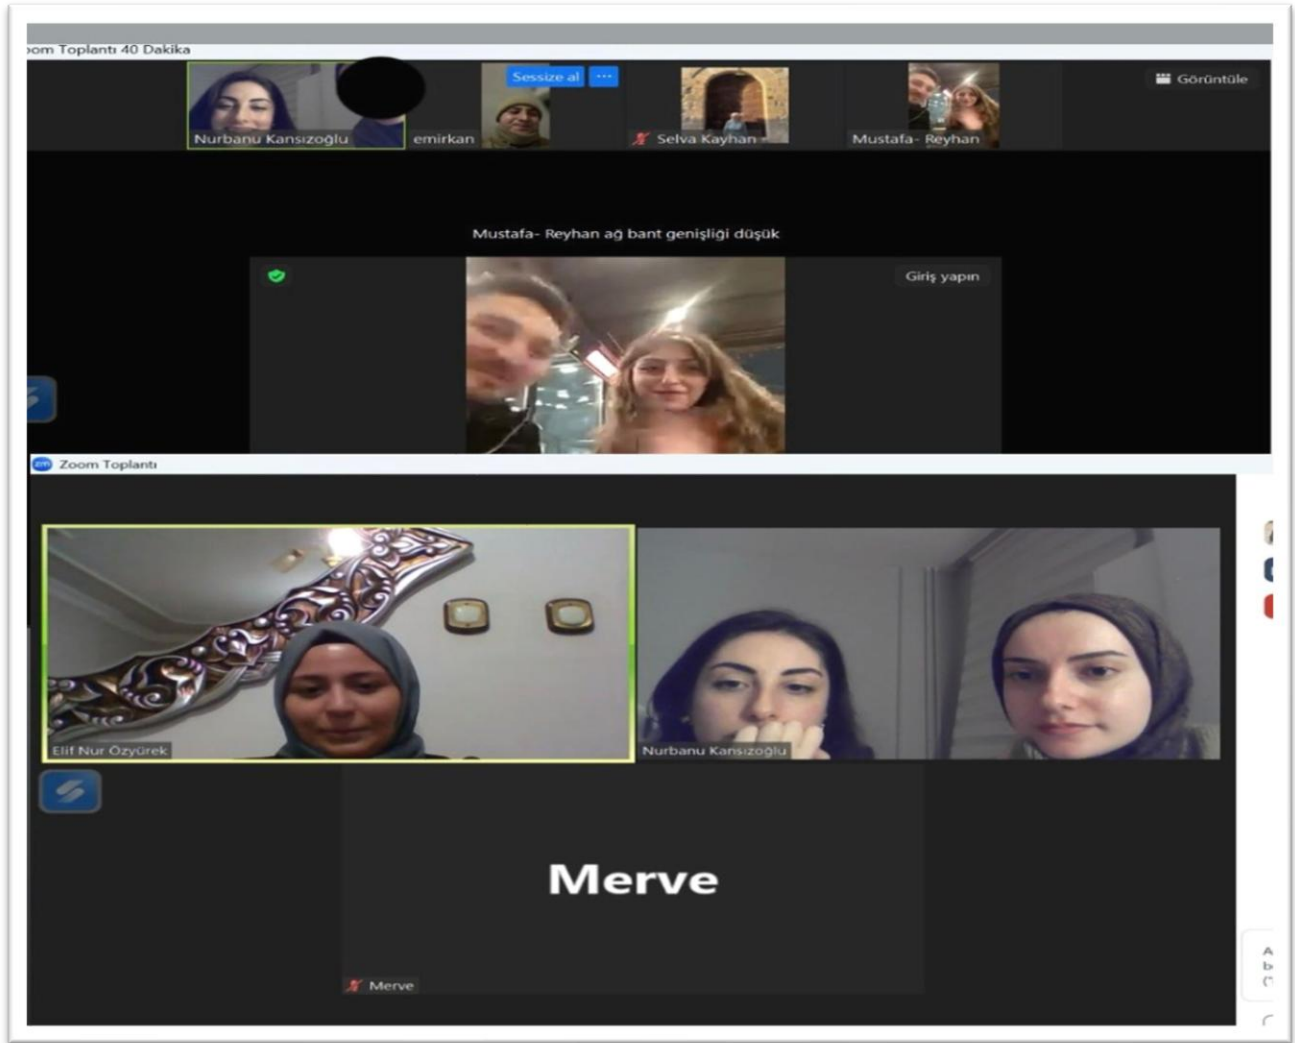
om Toplantı 40 Dakika

Sessize al ···

Görüntüle

Nurbanu Kansızoğlu

emirkan

Selva Kayhan

Mustafa- Reyhan

Mustafa- Reyhan ağ bant genişliği düşük

Giriş yapın

Zoom Toplantı

Elif Nur Özyürek

Nurbanu Kansızoğlu

Merve

Merve